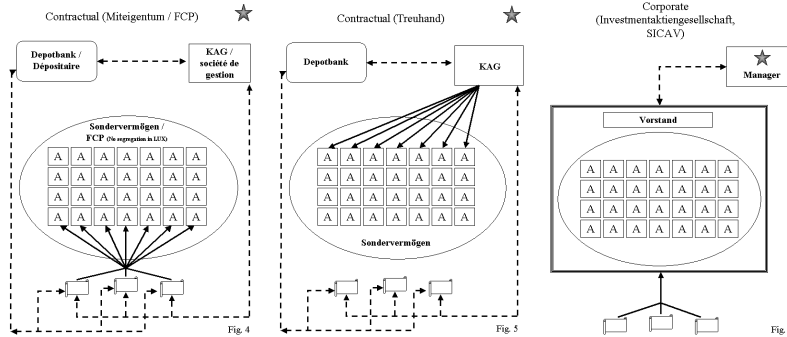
Contractual (Miteigentum / FCP)

Depotbank / Dépositaire

KAG / société de gestion

Sondervermögen / FCP (No segregation in LUX)

| A | A | A | A | A | A | A |
|---|---|---|---|---|---|---|
| A | A | A | A | A | A | A |
| A | A | A | A | A | A | A |
| A | A | A | A | A | A | A |

Fig. 4

Contractual (Treuhand)

Depotbank

KAG

| A | A | A | A | A | A | A |
|---|---|---|---|---|---|---|
| A | A | A | A | A | A | A |
| A | A | A | A | A | A | A |
| A | A | A | A | A | A | A |

Sondervermögen

Fig. 5

Corporate (Investmentaktiengesellschaft, SICAV)

Manager

Vorstand

| A | A | A | A | A | A | A |
|---|---|---|---|---|---|---|
| A | A | A | A | A | A | A |
| A | A | A | A | A | A | A |
| A | A | A | A | A | A | A |

Fig.